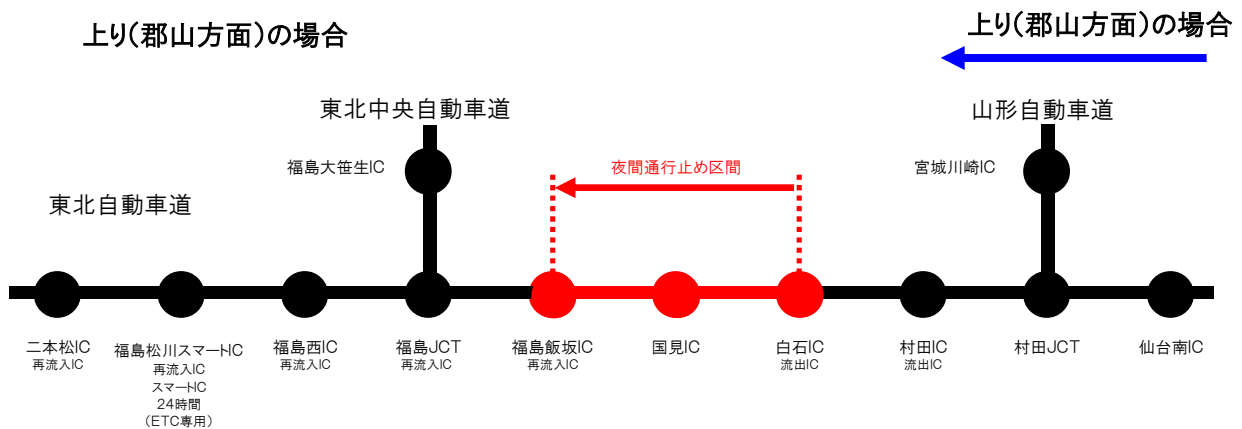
上り(郡山方面)の場合

上り(郡山方面)の場合

東北中央自動車道

山形自動車道

福島大笹生IC

宮城川崎IC

夜間通行止め区間

東北自動車道

二本松IC
再流入IC

福島松川スマートIC
再流入IC
スマートIC
24時間
(ETC専用)

福島西IC
再流入IC

福島JCT
再流入IC

福島飯坂IC
再流入IC

国見IC

白石IC
流出IC

村田IC
流出IC

村田JCT

仙台南IC